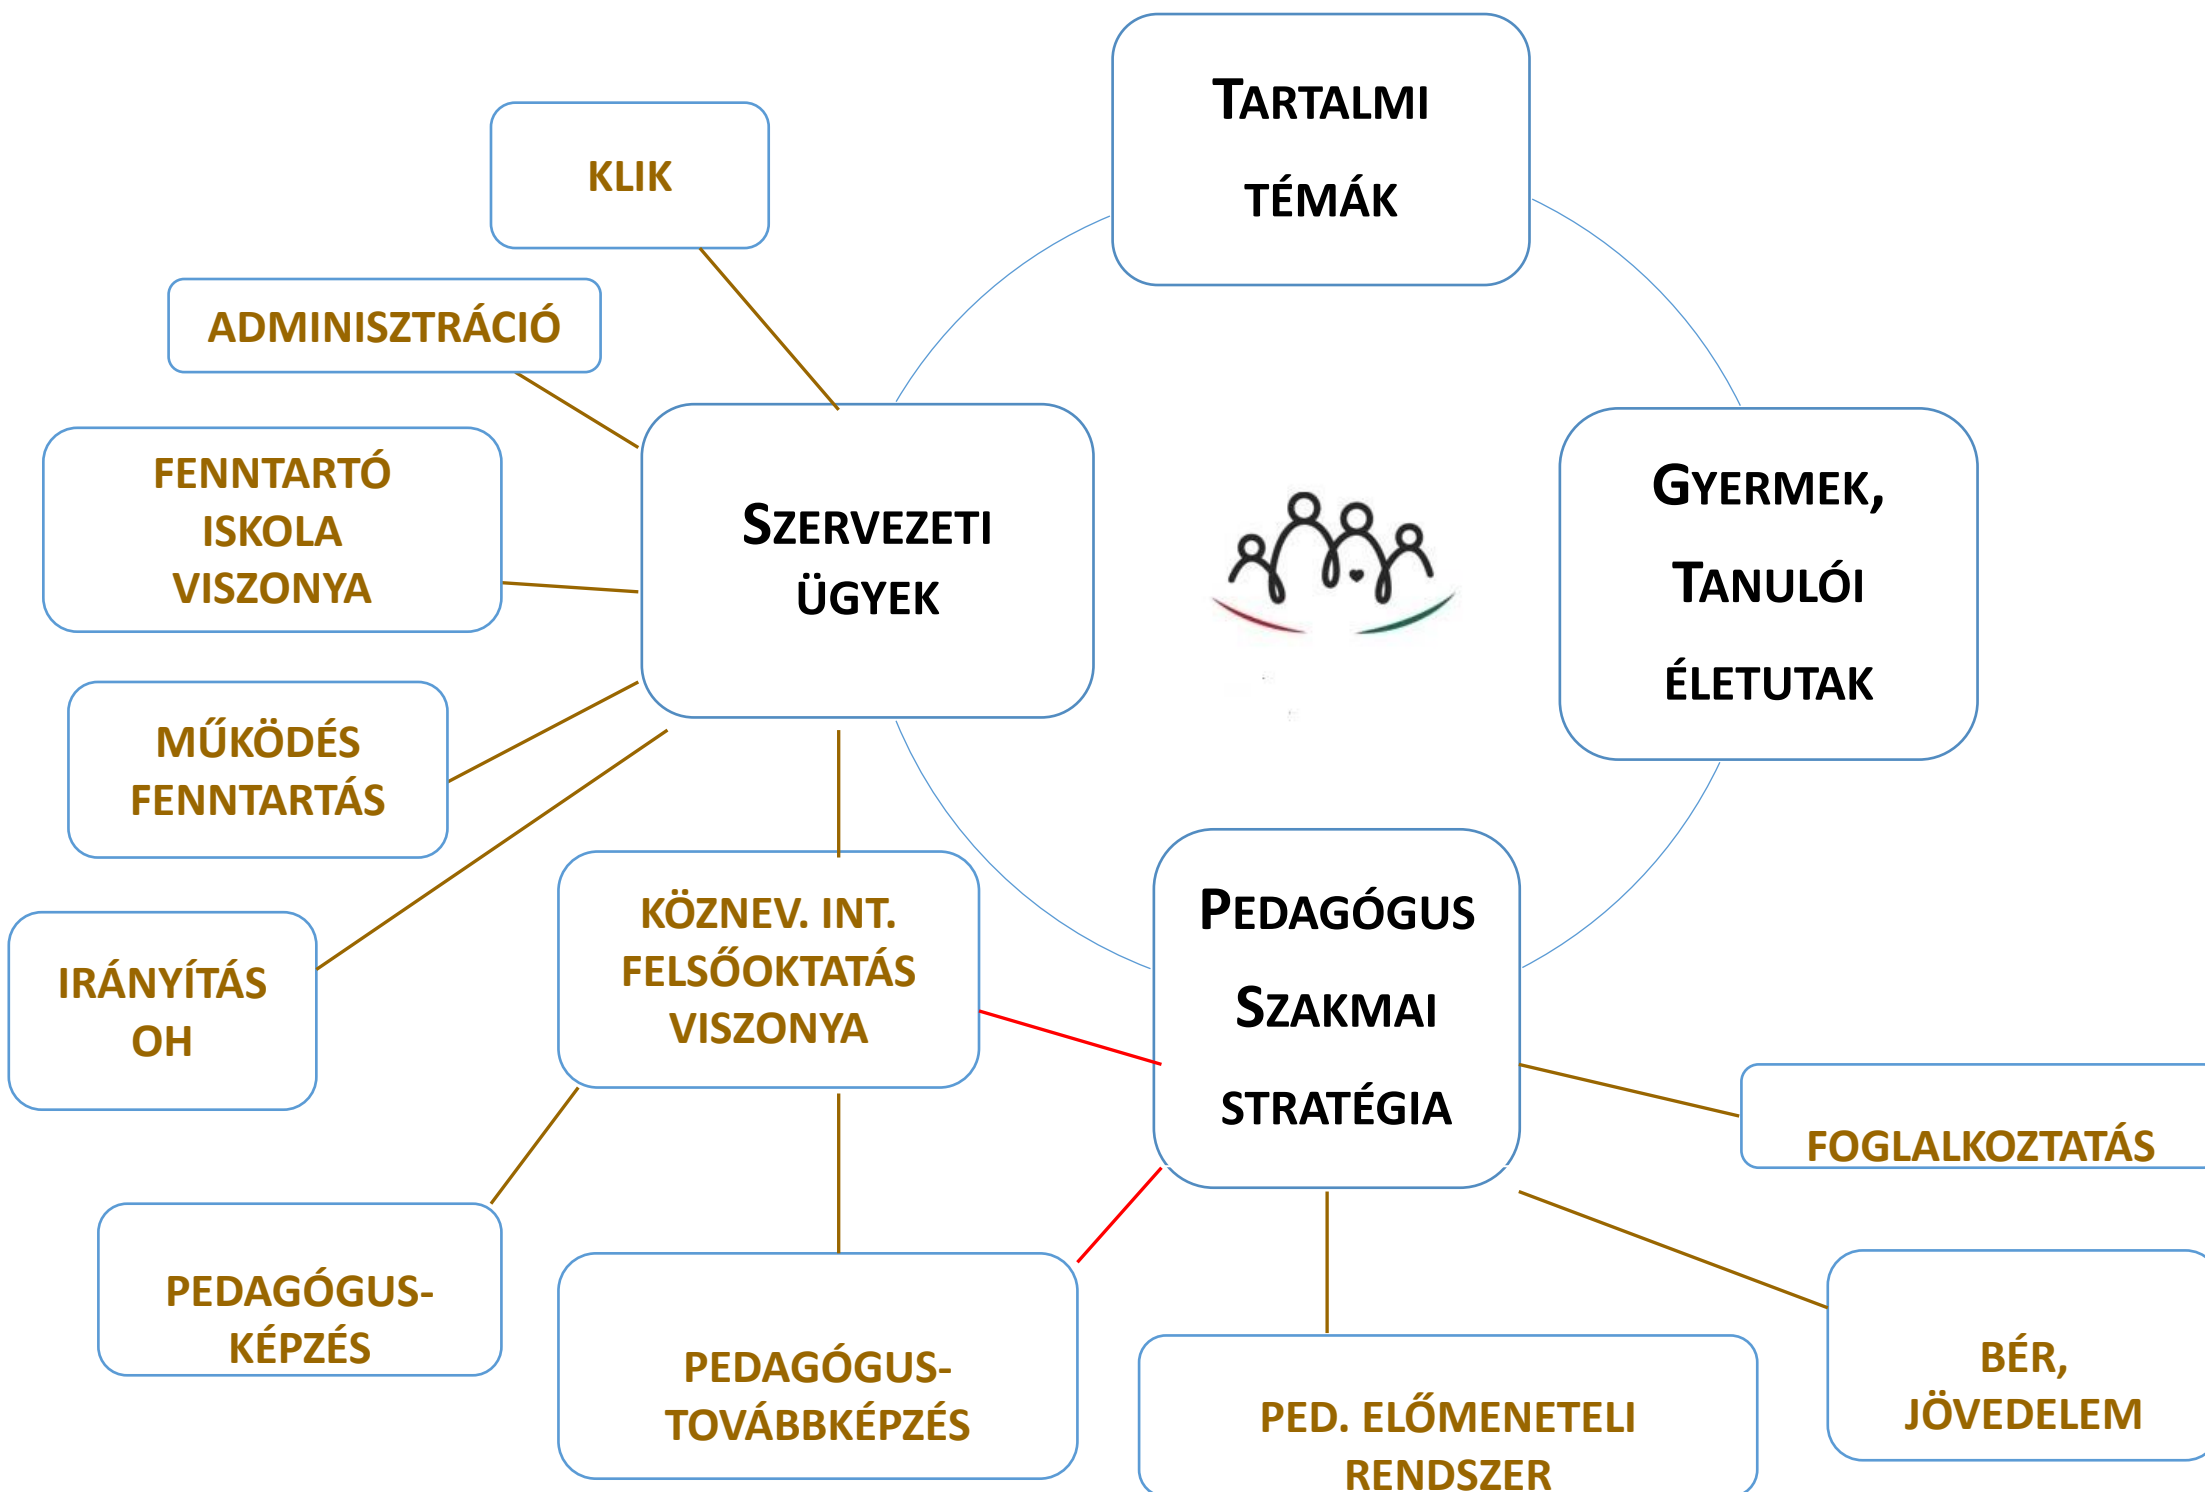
TARTALMI TÉMÁK

KLIK

ADMINISZTRÁCIÓ

FENNTARTÓ ISKOLA VISZONYA

SZERVEZETI ÜGYEK

GYERMEK, TANULÓI ÉLETUTAK

MŰKÖDÉS FENNTARTÁS

IRÁNYÍTÁS OH

KÖZNEV. INT. FELSŐOKTATÁS VISZONYA

PEDAGÓGUS SZAKMAI STRATÉGIA

FOGLALKOZTATÁS

PEDAGÓGUS-KÉPZÉS

PEDAGÓGUS-TOVÁBBKÉPZÉS

PED. ELŐMENETELI RENDSZER

BÉR, JÖVEDELEM